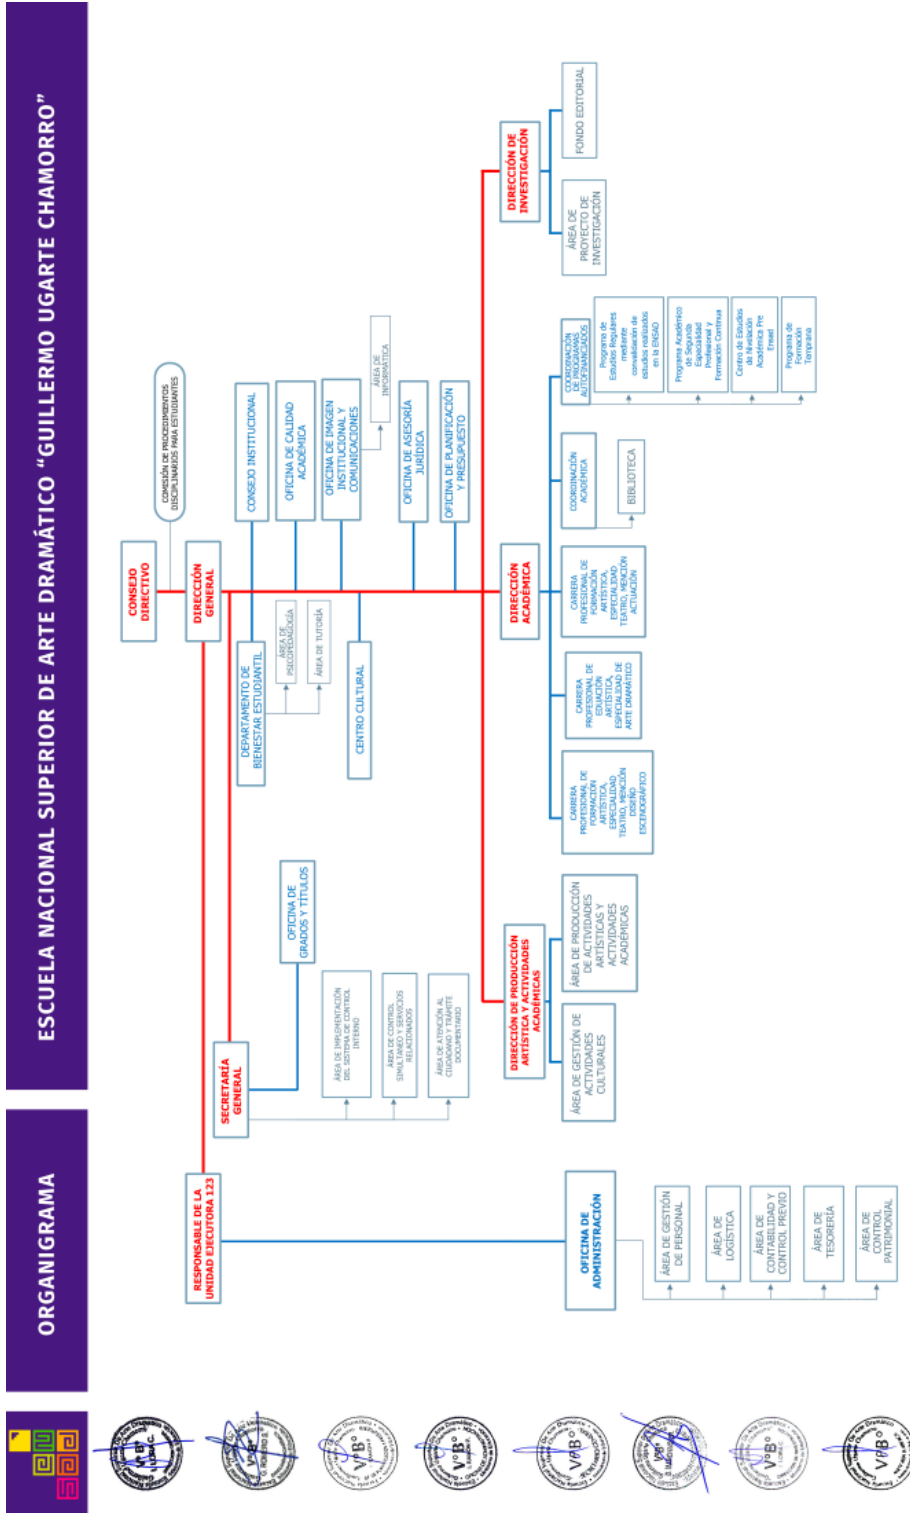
ORGANIGRAMA

ESCUELA NACIONAL SUPERIOR DE ARTE DRAMÁTICO "GUILLERMO UGARTE CHAMORRO"

CONSEJO DIRECTIVO

COMISIÓN DE PROCEDIMIENTOS DISCIPLINARIOS PARA ESTUDIANTES

DIRECCIÓN GENERAL

CONSEJO INSTITUCIONAL

OFICINA DE CALIDAD ACADÉMICA

OFICINA DE IMAGEN INSTITUCIONAL Y COMUNICACIONES

ÁREA DE INFORMÁTICA

OFICINA DE ASESORÍA JURÍDICA

OFICINA DE PLANIFICACIÓN Y PRESUPUESTO

DEPARTAMENTO DE BIENESTAR ESTUDIANTIL

ÁREA DE PSICOPEDAGOGÍA

ÁREA DE TUTORÍA

CENTRO CULTURAL

DIRECCIÓN DE INVESTIGACIÓN

ÁREA DE PROYECTO DE INVESTIGACIÓN

FONDO EDITORIAL

DIRECCIÓN ACADÉMICA

CARRERA PROFESIONAL DE FORMACIÓN ARTÍSTICA, ESPECIALIDAD TEATRO, MENCIÓN DISEÑO ESCENOGRÁFICO

CARRERA PROFESIONAL DE EDUCACIÓN ARTÍSTICA, ESPECIALIDAD DE ARTE DRAMÁTICO

CARRERA PROFESIONAL DE FORMACIÓN ARTÍSTICA, ESPECIALIDAD TEATRO, MENCIÓN ACTUACIÓN

COORDINACIÓN ACADÉMICA

BIBLIOTECA

COORDINACIÓN DE PROGRAMAS AUTOFINANCIADOS

Programa de Estudios Regulares mediante convalidación de estudios realizados en la ENSAD

Programa Académico de Segunda Especialidad Profesional y Formación Continua

Centro de Estudios de Nivelación Académica Pre Ensad

Programa de Formación Temprana

DIRECCIÓN DE PRODUCCIÓN ARTÍSTICA Y ACTIVIDADES ACADÉMICAS

ÁREA DE GESTIÓN DE ACTIVIDADES CULTURALES

ÁREA DE PRODUCCIÓN DE ACTIVIDADES ARTÍSTICAS Y ACTIVIDADES ACADÉMICAS

SECRETARÍA GENERAL

OFICINA DE GRADOS Y TÍTULOS

ÁREA DE IMPLEMENTACIÓN DEL SISTEMA DE CONTROL INTERNO

ÁREA DE CONTROL SIMULTÁNEO Y SERVICIOS RELACIONADOS

ÁREA DE ATENCIÓN AL CIUDADANO Y TRÁMITE DOCUMENTARIO

RESPONSABLE DE LA UNIDAD EJECUTORA 123

OFICINA DE ADMINISTRACIÓN

ÁREA DE GESTIÓN DE PERSONAL

ÁREA DE LOGÍSTICA

ÁREA DE CONTABILIDAD Y CONTROL PREVIO

ÁREA DE TESORERÍA

ÁREA DE CONTROL PATRIMONIAL

V°B°
V°B°
V°B°
V°B°
V°B°
V°B°
V°B°
V°B°